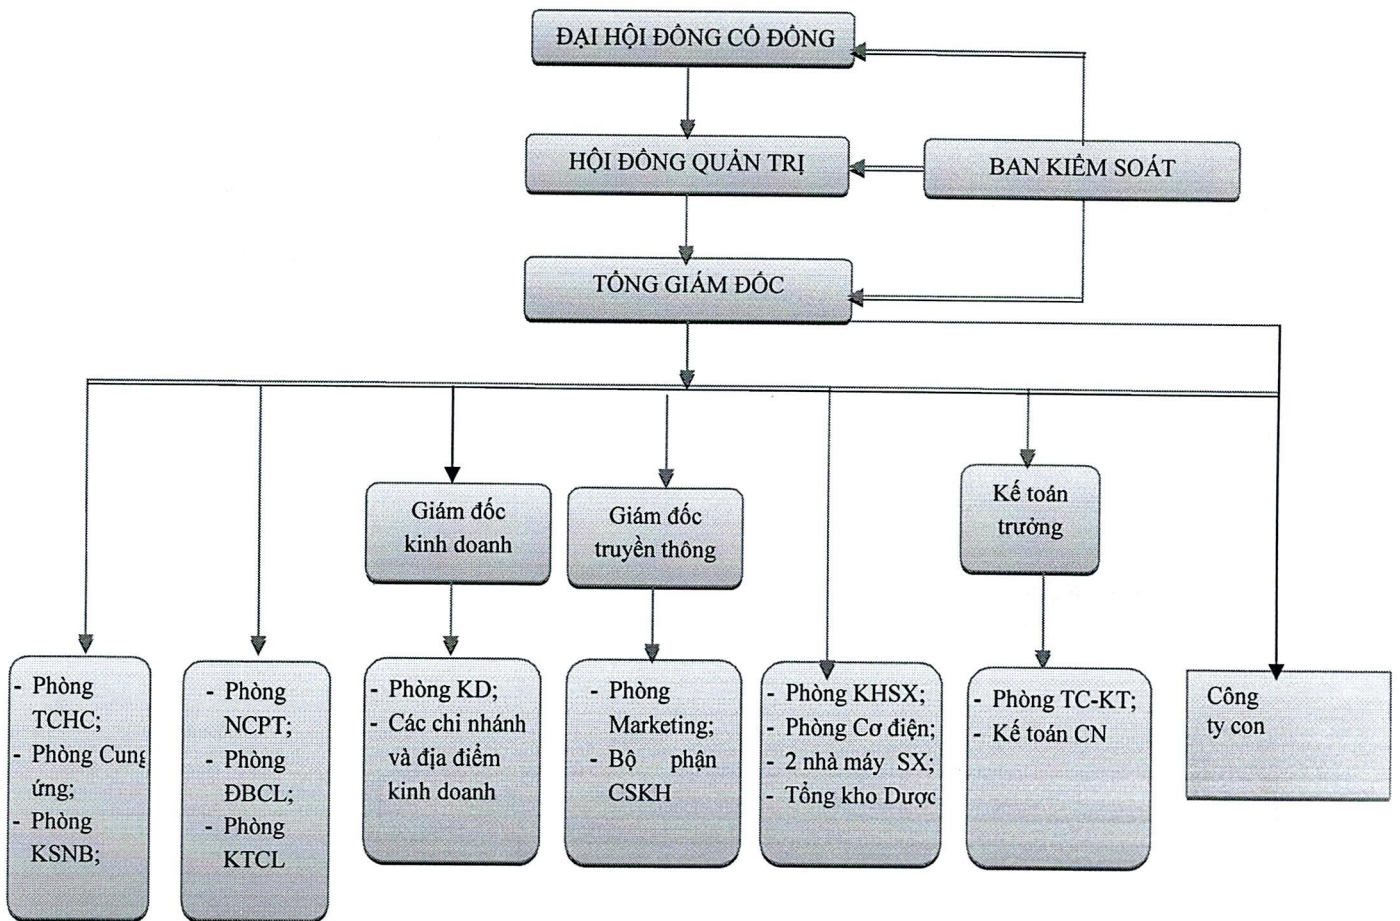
ĐẠI HỘI ĐỒNG CỔ ĐÔNG

HỘI ĐỒNG QUẢN TRỊ

BAN KIỂM SOÁT

TỔNG GIÁM ĐỐC

Giám đốc kinh doanh

Giám đốc truyền thông

Kế toán trưởng

- Phòng TCHC;
- Phòng Cung ứng;
- Phòng KSNB;

- Phòng NCPT;
- Phòng ĐBCL;
- Phòng KTCL

- Phòng KD;
- Các chi nhánh và địa điểm kinh doanh

- Phòng Marketing;
- Bộ phận CSKH

- Phòng KHSX;
- Phòng Cơ điện;
- 2 nhà máy SX;
- Tổng kho Dược

- Phòng TC-KT;
- Kế toán CN

Công ty con